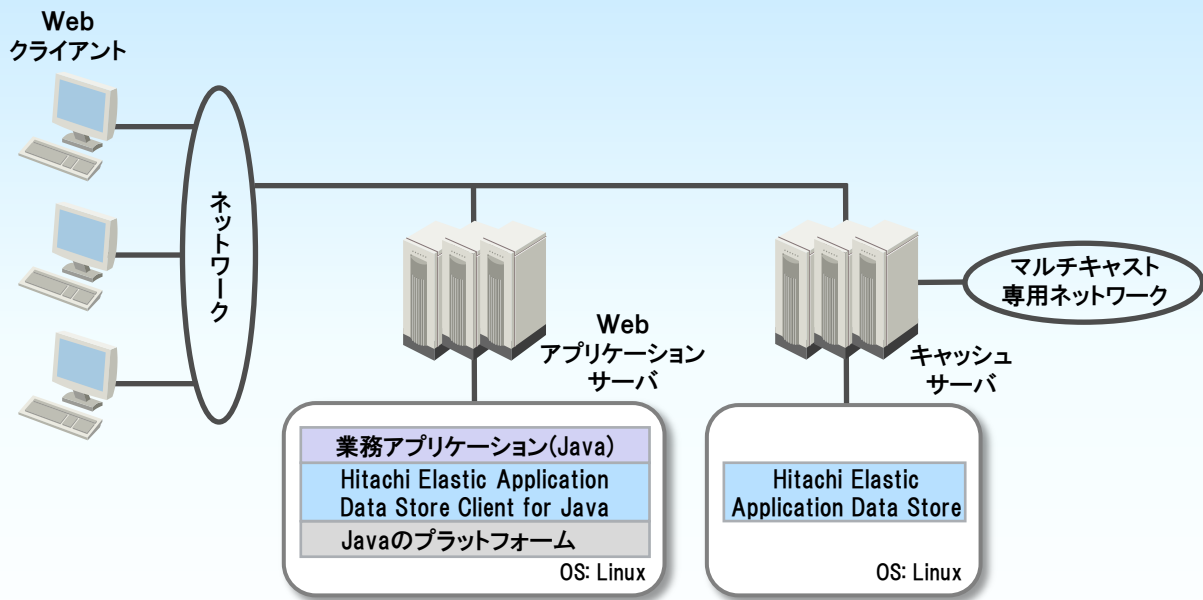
Web
クライアント

ネットワーク

Web
アプリケーション
サーバ

キャッシュ
サーバ

マルチキャスト
専用ネットワーク

業務アプリケーション(Java)

Hitachi Elastic Application Data Store Client for Java

Javaのプラットフォーム

OS: Linux

Hitachi Elastic Application Data Store

OS: Linux